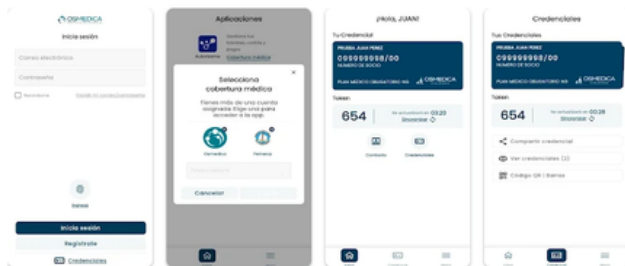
OSMEDICA
Inicia sesión
Correo electrónico
Contraseña
Recordarme
Olvidé mi contraseña
Salud
Inicia sesión
Registrate
Credenciales

Aplicaciones
Autorizame
Gestioná tus trámites, turnos y pagos
Selecciona cobertura médica
Tienes más de una cuenta asignada. Elige una para acceder a la app.
Osmedica
Pertenece
Cancelar

¡Hola, JUAN!
Tu Credencial
PRUEBA JUAN PEREZ
09999998/00
NÚMERO DE SOCIO
PLAN MÉDICO OBLIGATORIO MB
OSMEDICA
Token
654
Se actualizará en 00:20
Sincronizar
Contacto
Credenciales

Credenciales
Tus Credenciales
PRUEBA JUAN PEREZ
09999998/00
NÚMERO DE SOCIO
PLAN MÉDICO OBLIGATORIO MB
OSMEDICA
Token
654
Se actualizará en 00:28
Sincronizar
Compartir credencial
Ver credenciales (3)
Código QR / Barras